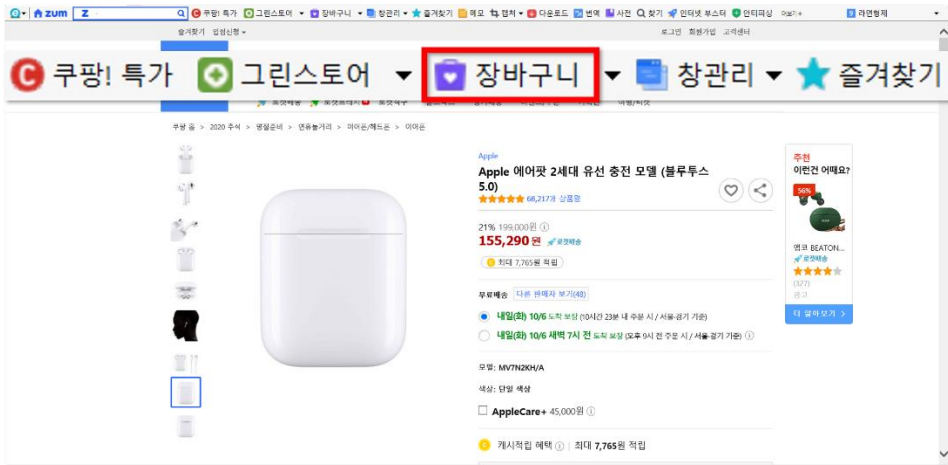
zum Z 쿠팡! 특가 그린스토어 장바구니 창관리 즐겨찾기 메모 캡처 다운로드 번역 사전 찾기 인터넷 부스터 인터피싱 라면형제

즐겨찾기 입점신청

로그인 회원가입 고객센터

쿠팡! 특가 그린스토어 장바구니 창관리 즐겨찾기

로켓배송 로켓프레시 로켓직구 골드박스 정기배송 이벤트/쿠폰 기획전 여행/티켓

쿠팡 홈 > 2020 추석 > 명절준비 > 연휴놀거리 > 이어폰/헤드폰 > 이어폰

Apple

Apple 에어팟 2세대 유선 충전 모델 (블루투스 5.0)

68,217개 상품평

21% 199,000원

155,290원 로켓배송

최대 7,765원 적립

무료배송 다른 판매자 보기(48)

내일(화) 10/6 도착 보장 (10시간 23분 내 주문 시 / 서울⋅경기 기준)

내일(화) 10/6 새벽 7시 전 도착 보장 (오후 9시 전 주문 시 / 서울⋅경기 기준)

모델: MV7N2KH/A

색상: 단일 색상

AppleCare+ 45,000원

캐시적립 혜택 | 최대 7,765원 적립

추천

이런건 어때요?

56%

엠코 BEATON...

로켓배송

(327)

광고

더 알아보기 >